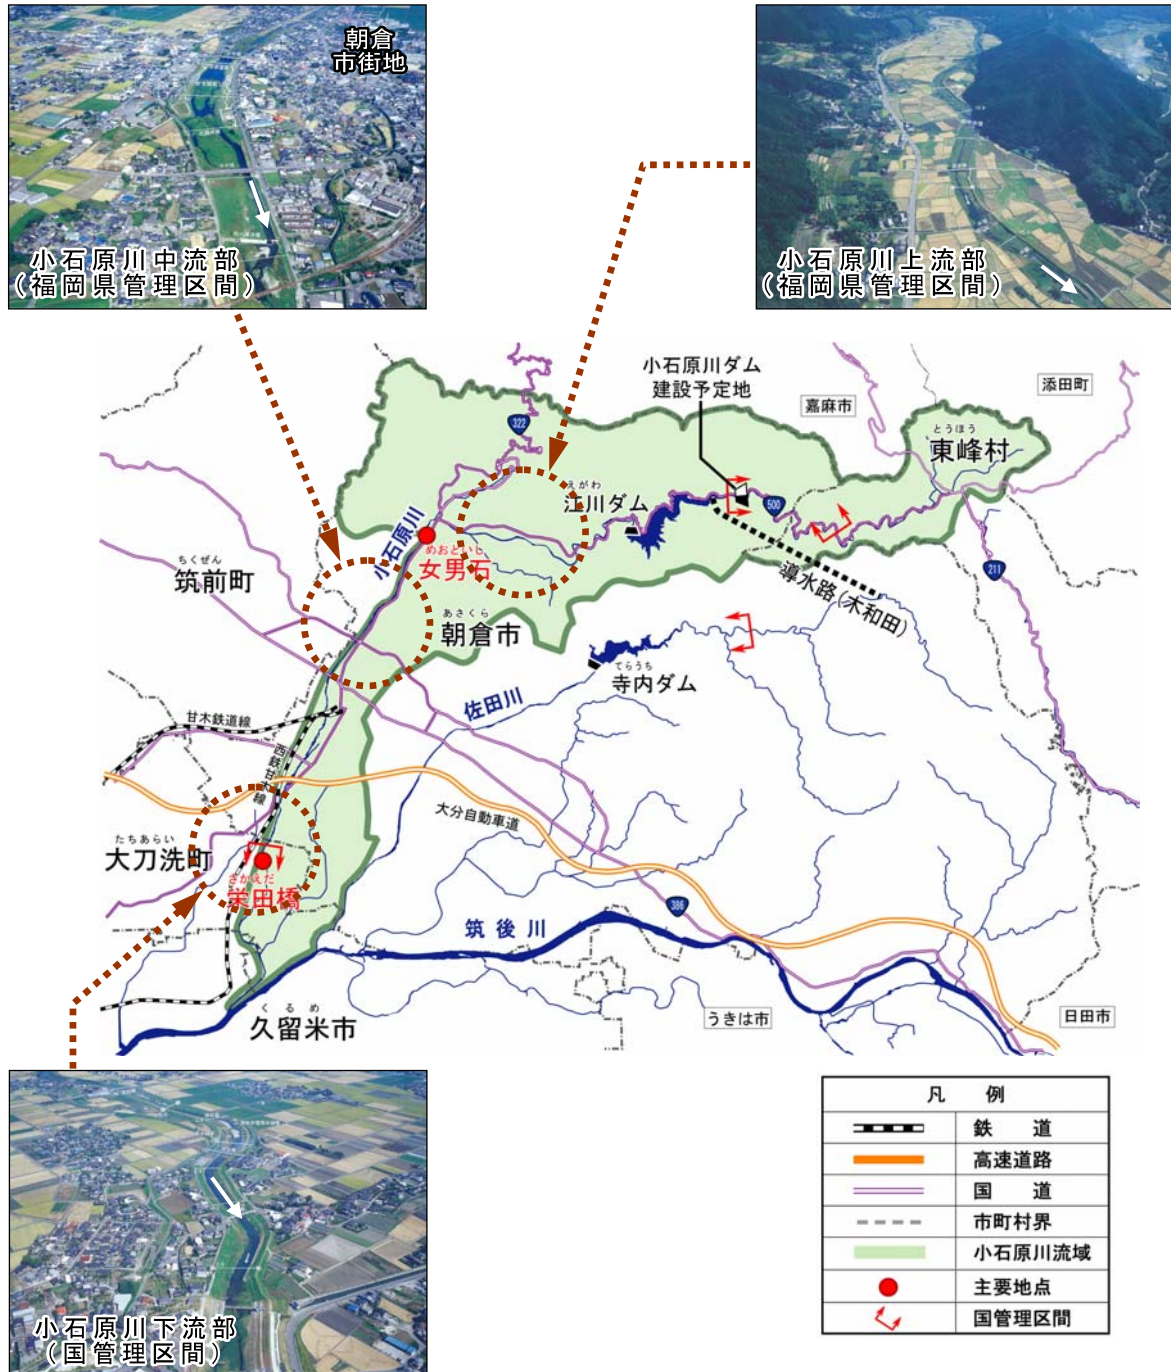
朝倉
市街地

小石原川中流部
（福岡県管理区間）

小石原川上流部
（福岡県管理区間）

小石原川ダム
建設予定地

嘉麻市

添田町

322

とうほう
東峰村

えがわ
江川ダム

500

小石原川

めおといし
女男石

ちくぜん
筑前町

導水路（木和田）

211

あさくら
朝倉市

てらうち
寺内ダム

佐田川

甘木鉄道線

西鉄甘木線

大分自動車道

たちあらい
大刀洗町

さかえだ
栄田橋

386

筑後川

くるめ
久留米市

うきは市

日田市

凡　例

| | |
|---|---|
| | 鉄　道 |
| | 高速道路 |
| | 国　道 |
| | 市町村界 |
| | 小石原川流域 |
| | 主要地点 |
| | 国管理区間 |

小石原川下流部
（国管理区間）